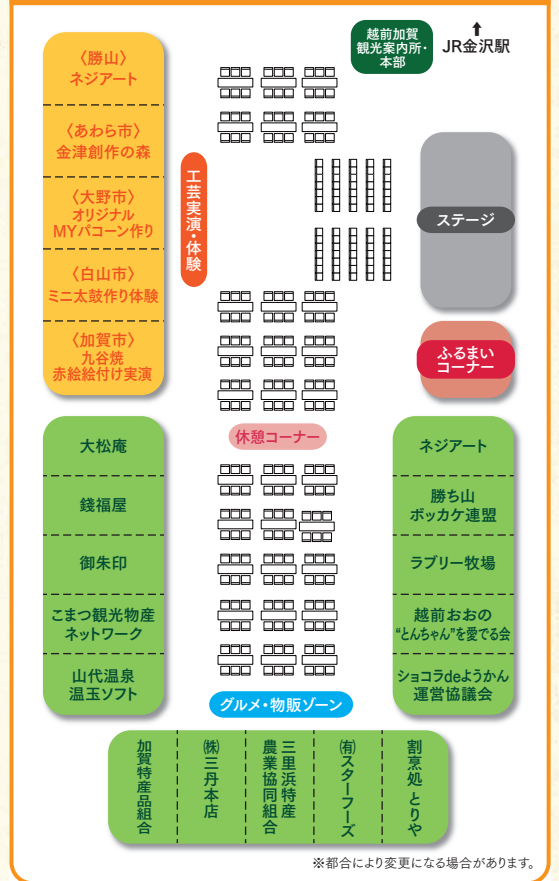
越前加賀観光案内所・本部

JR金沢駅

〈勝山〉ネジアート

〈あわら市〉金津創作の森

〈大野市〉オリジナルMYパコーン作り

〈白山市〉ミニ太鼓作り体験

〈加賀市〉九谷焼赤絵絵付け実演

工芸実演・体験

ステージ

ふるまいコーナー

休憩コーナー

大松庵

銭福屋

御朱印

こまつ観光物産ネットワーク

山代温泉温玉ソフト

ネジアート

勝ち山ボッカケ連盟

ラブリー牧場

越前おおの“とんちゃん”を愛でる会

ショコラdeようかん運営協議会

グルメ・物販ゾーン

加賀特産品組合

㈱三丹本店

三里浜特産農業協同組合

㈲スターフーズ

割烹処とりや

※都合により変更になる場合があります。